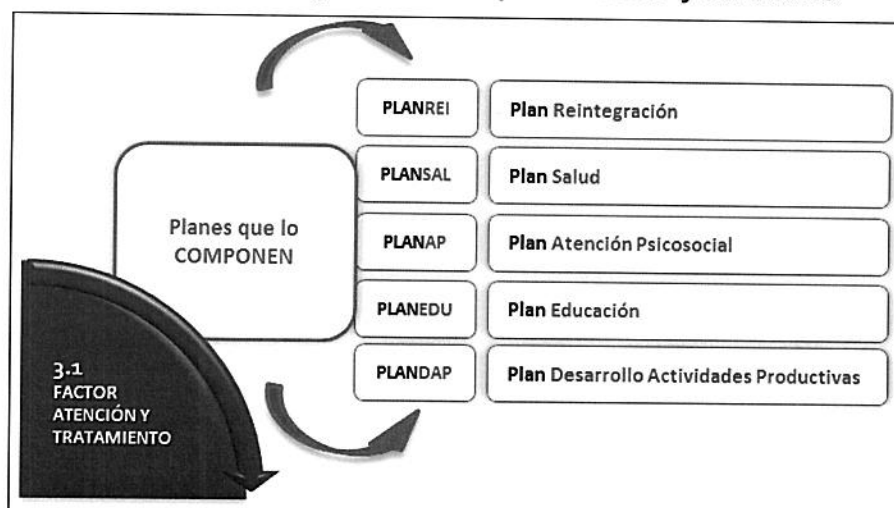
Planes que lo COMPONEN

| | |
|---|---|
| PLANREI | Plan Reintegración |
| PLANSAL | Plan Salud |
| PLANAP | Plan Atención Psicosocial |
| PLANEDU | Plan Educación |
| PLANDAP | Plan Desarrollo Actividades Productivas |

3.1 FACTOR ATENCIÓN Y TRATAMIENTO